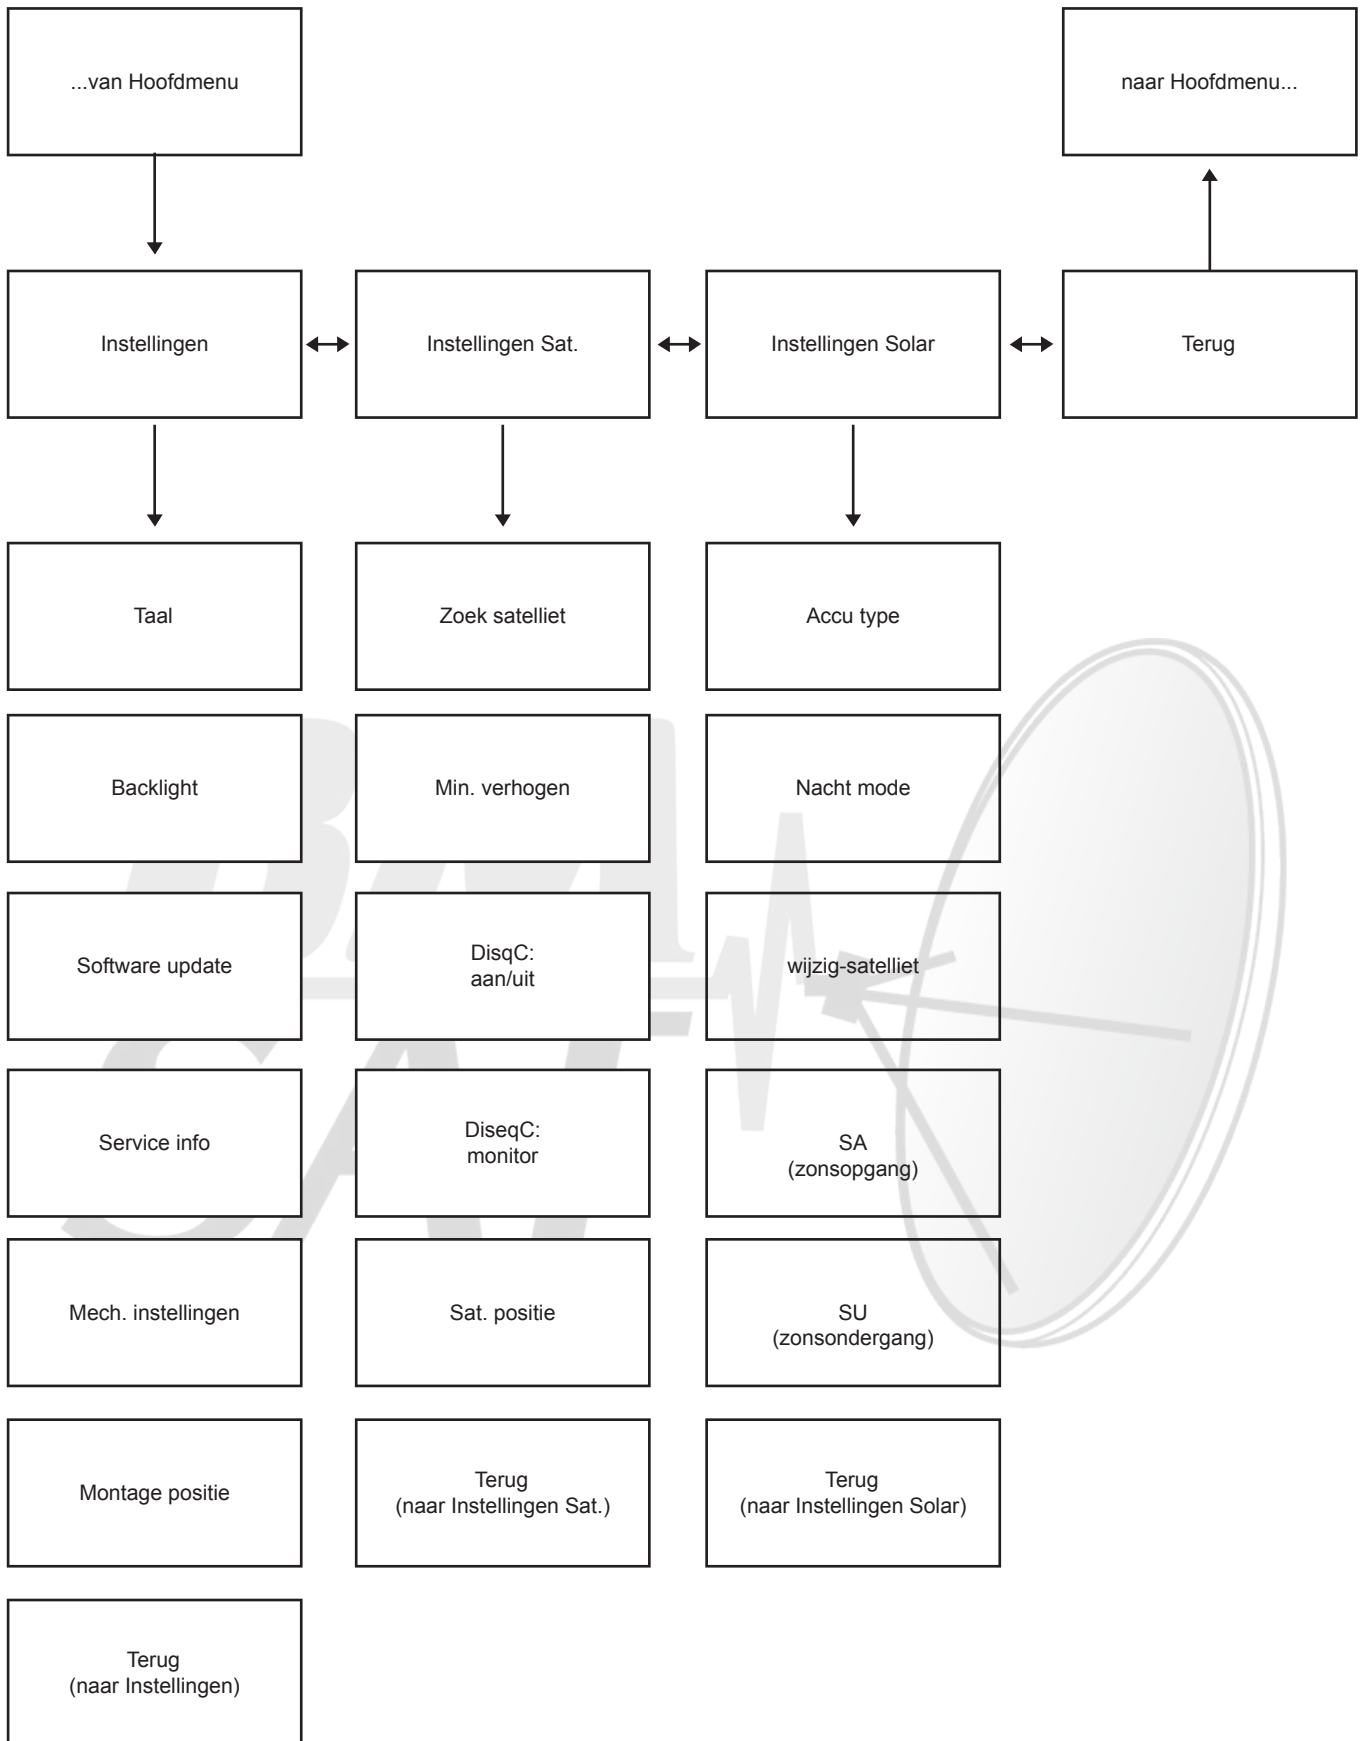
...van Hoofdmenu

naar Hoofdmenu...

Instellingen

Instellingen Sat.

Instellingen Solar

Terug

Taal

Backlight

Software update

Service info

Mech. instellingen

Montage positie

Terug
(naar Instellingen)

Zoek satelliet

Min. verhogen

DisqC:
aan/uit

DiseqC:
monitor

Sat. positie

Terug
(naar Instellingen Sat.)

Accu type

Nacht mode

wijzig-satelliet

SA
(zonsopgang)

SU
(zonsondergang)

Terug
(naar Instellingen Solar)